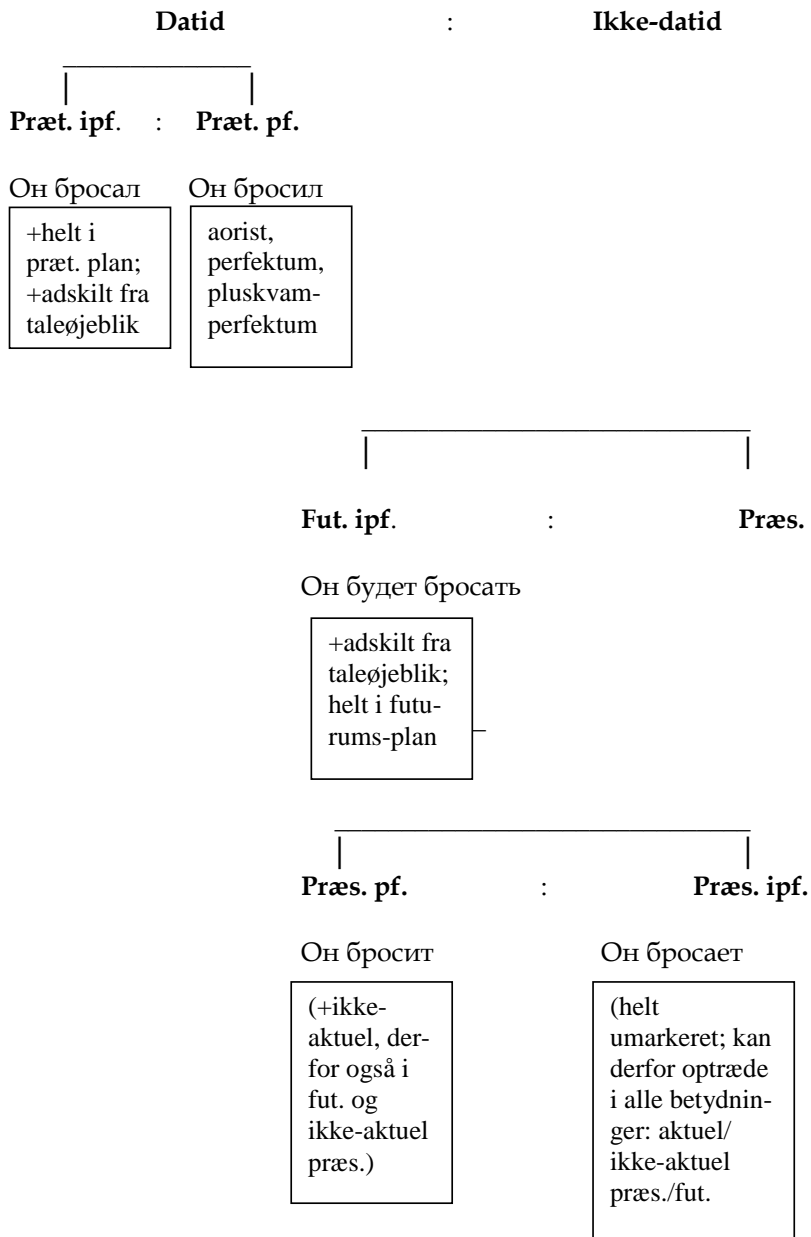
Datid : Ikke-datid

Præt. ipf. : Præt. pf.

Он бросал Он бросил

+helt i præt. plan; +adskilt fra taleøjeblik

aorist, perfektum, pluskvamperfektum

Fut. ipf. : Præs.

Он будет бросать

+adskilt fra taleøjeblik; helt i futurums-plan

Præs. pf. : Præs. ipf.

Он бросит Он бросает

(+ikke-aktuel, derfor også i fut. og ikke-aktuel præs.)

(helt umarkeret; kan derfor optræde i alle betydninger: aktuel/ ikke-aktuel præs./fut.